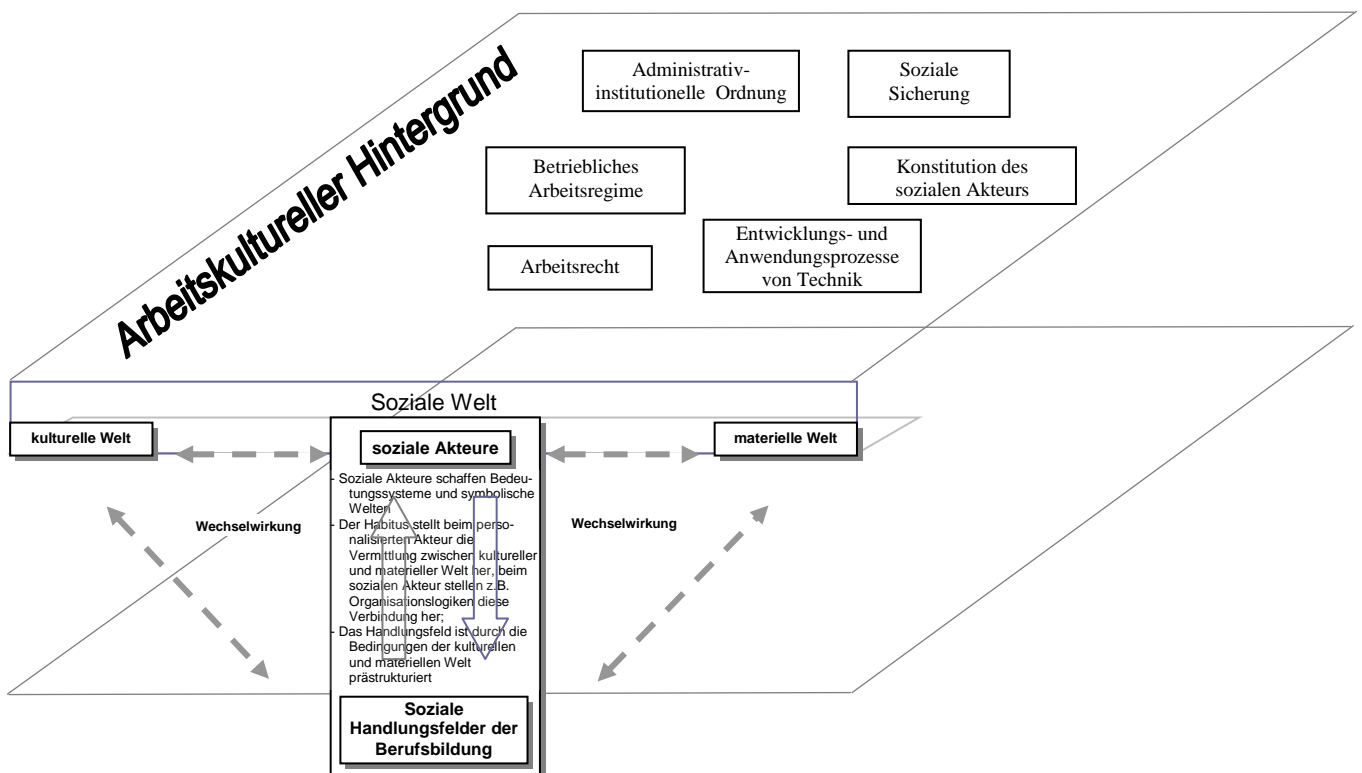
Arbeitskultureller Hintergrund

Administrativ-institutionelle Ordnung

Soziale Sicherung

Betriebliches Arbeitsregime

Konstitution des sozialen Akteurs

Entwicklungs- und Anwendungsprozesse von Technik

Arbeitsrecht

Soziale Welt

kulturelle Welt

soziale Akteure

materielle Welt

Wechselwirkung

Wechselwirkung

- Soziale Akteure schaffen Bedeutungssysteme und symbolische Welten
- Der Habitus stellt beim personalisierten Akteur die Vermittlung zwischen kultureller und materieller Welt her, beim sozialen Akteur stellen z.B. Organisationslogiken diese Verbindung her;
- Das Handlungsfeld ist durch die Bedingungen der kulturellen und materiellen Welt prästrukturiert

Soziale Handlungsfelder der Berufsbildung